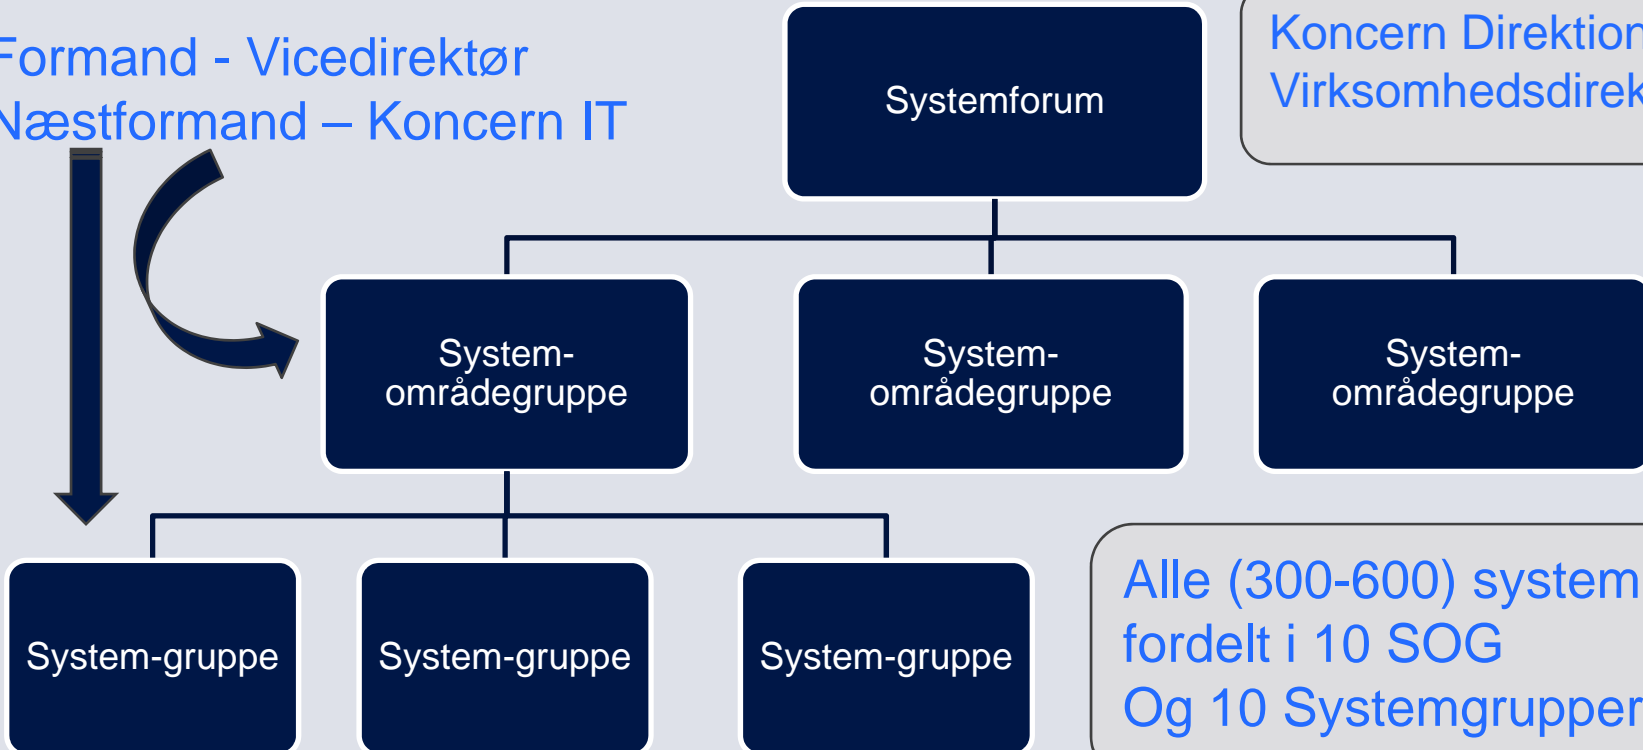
Formand - Vicedirektør
Næstformand – Koncern IT

Systemforum

Koncern Direktion
Virksomhedsdirek

System-områdegruppe

System-områdegruppe

System-områdegruppe

System-gruppe

System-gruppe

System-gruppe

Alle (300-600) system
fordelt i 10 SOG
Og 10 Systemgrupper